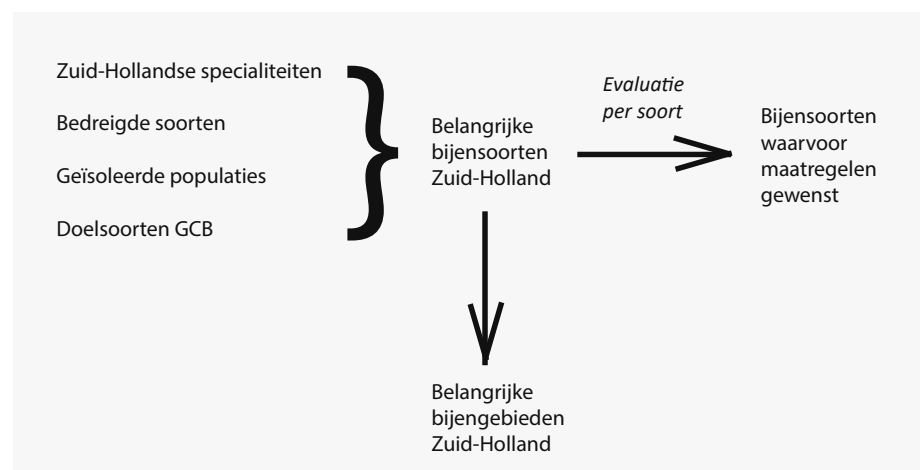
Zuid-Hollandse specialiteiten

Bedreigde soorten

Geïsoleerde populaties

Doelsoorten GCB

Belangrijke bijensoorten Zuid-Holland

Evaluatie per soort

Bijensoorten waarvoor maatregelen gewenst

Belangrijke bijengebieden Zuid-Holland